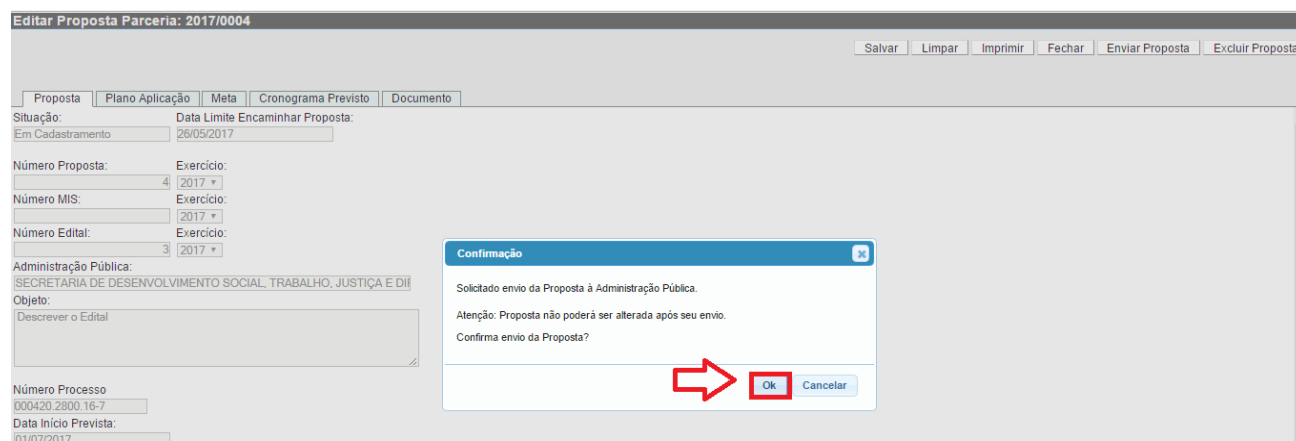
Editar Proposta Parceria: 2017/0004

Salvar | Limpar | Imprimir | Fechar | Enviar Proposta | Excluir Proposta

Proposta | Plano Aplicação | Meta | Cronograma Previsto | Documento

Situação:
Em Cadastramento
Data Limite Encaminhar Proposta:
26/05/2017

Número Proposta:
4
Exercício:
2017

Número MIS:
Exercício:
2017

Número Edital:
3
Exercício:
2017

Administração Pública:
SECRETARIA DE DESENVOLVIMENTO SOCIAL, TRABALHO, JUSTIÇA E DI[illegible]

Objeto:
Descrever o Edital

Número Processo
000420.2800.16-7
Data Início Prevista:
01/07/2017

Confirmação

Solicitado envio da Proposta à Administração Pública.

Atenção: Proposta não poderá ser alterada após seu envio.

Confirma envio da Proposta?

Ok | Cancelar